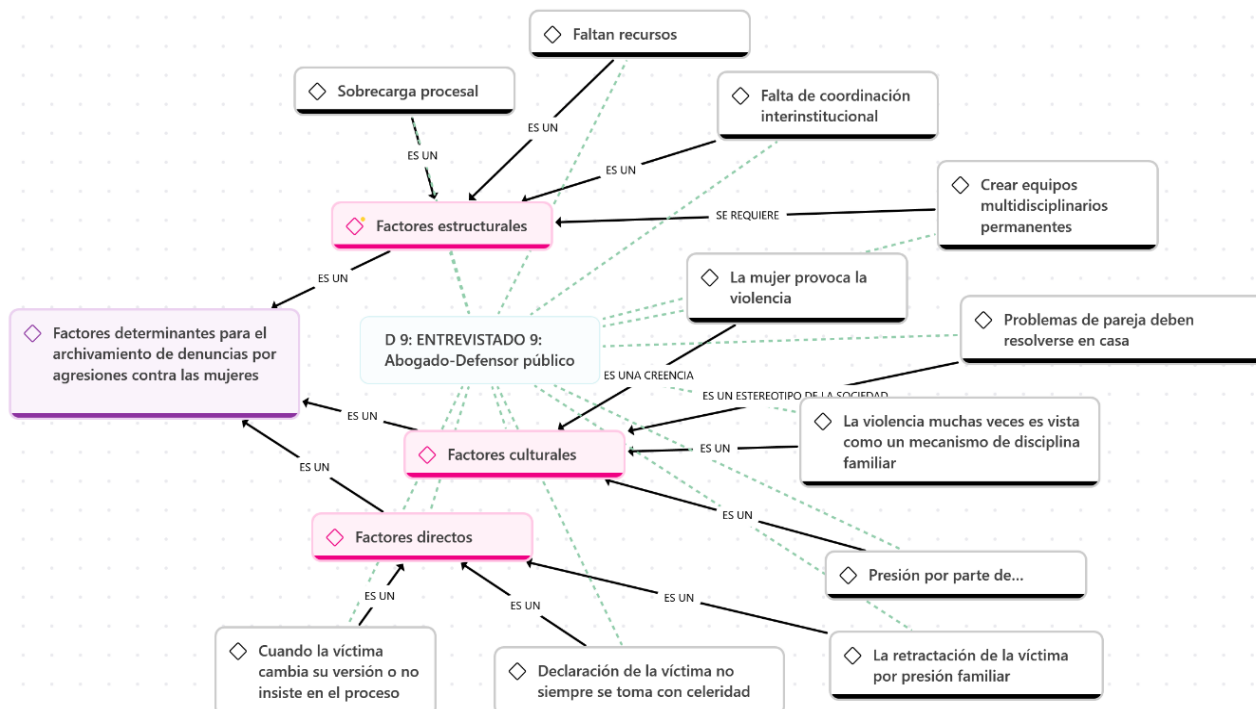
Faltan recursos

Sobrecarga procesal

ES UN

ES UN

Falta de coordinación interinstitucional

ES UN

Crear equipos multidisciplinarios permanentes

SE REQUIERE

Factores estructurales

ES UN

La mujer provoca la violencia

Factores determinantes para el archivamiento de denuncias por agresiones contra las mujeres

D 9: ENTREVISTADO 9: Abogado-Defensor público

Problemas de pareja deben resolverse en casa

ES UNA CREENCIA

ES UN ESTEREOTIPO DE LA SOCIEDAD

ES UN

La violencia muchas veces es vista como un mecanismo de disciplina familiar

Factores culturales

ES UN

ES UN

ES UN

Factores directos

Presión por parte de...

ES UN

ES UN

ES UN

Cuando la víctima cambia su versión o no insiste en el proceso

Declaración de la víctima no siempre se toma con celeridad

La retractación de la víctima por presión familiar